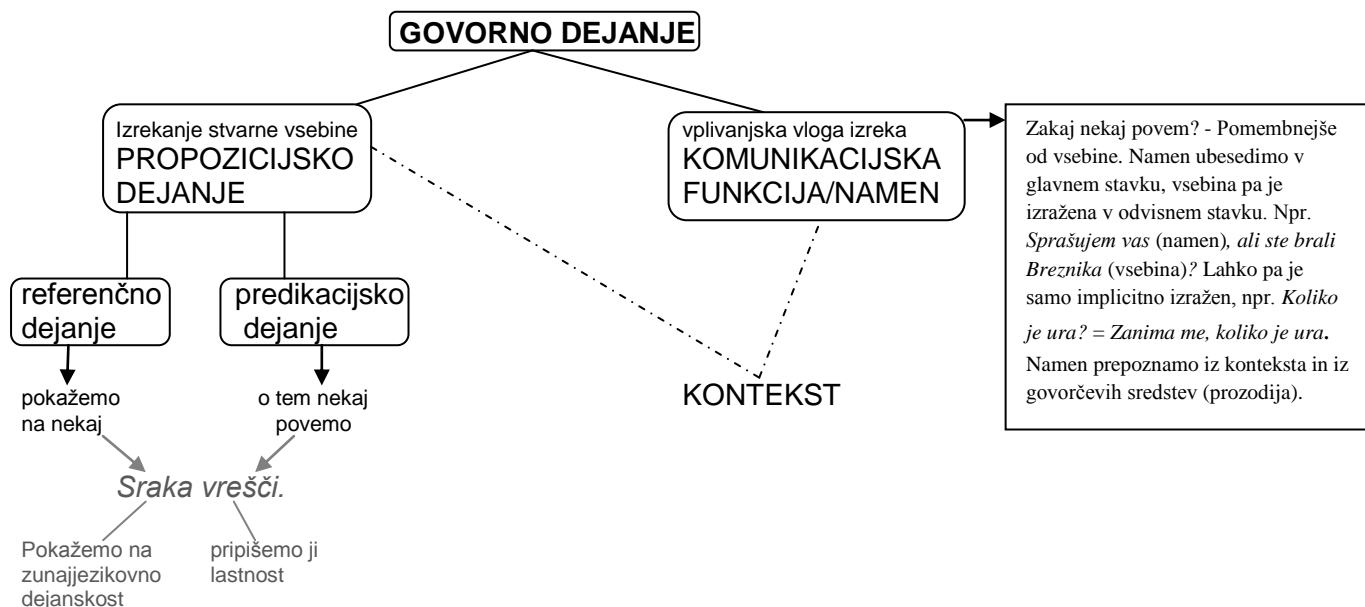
GOVORNO DEJANJE

Izrekanje stvarne vsebine
PROPOZICIJSKO DEJANJE

vplivanjska vloga izreka
KOMUNIKACIJSKA FUNKCIJA/NAMEN

Zakaj nekaj povem? - Pomembnejše od vsebine. Namen ubesedimo v glavnem stavku, vsebina pa je izražena v odvisnem stavku. Npr. *Sprašujem vas* (namen)*, ali ste brali Breznika* (vsebina)*?* Lahko pa je samo implicitno izražen, npr. *Koliko je ura? = Zanima me, koliko je ura***.** Namen prepoznamo iz konteksta in iz govorčevih sredstev (prozodija).

referenčno dejanje

predikacijsko dejanje

pokažemo na nekaj

o tem nekaj povemo

KONTEKST

Sraka vrešči.

Pokažemo na zunajjezikovno dejanskost

pripišemo ji lastnost